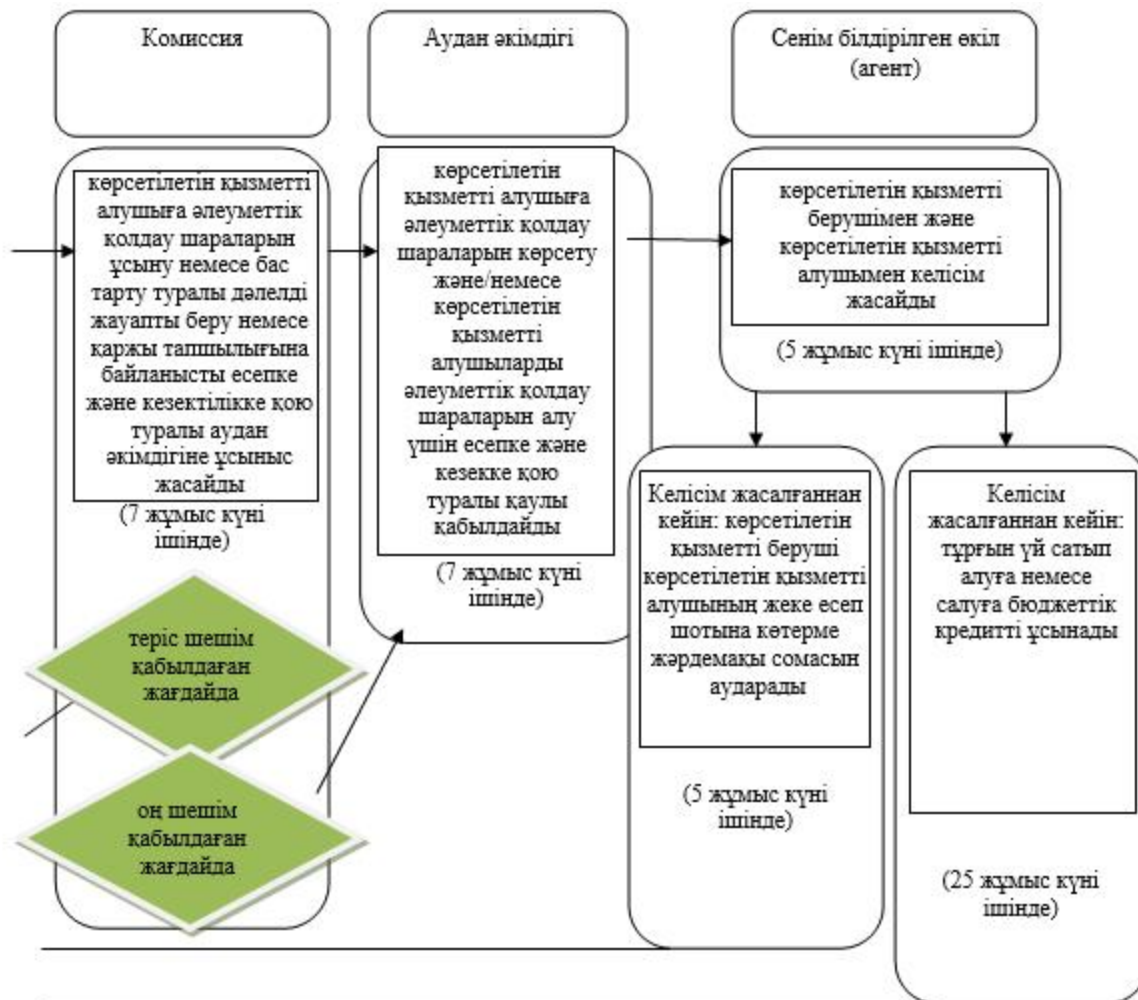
Комиссия

Аудан әкімдігі

Сенім білдірілген өкіл (агент)

көрсетілетін қызметті алушыға әлеуметтік қолдау шараларын ұсыну немесе бас тарту туралы дәлелді жауапты беру немесе қаржы тапшылығына байланысты есепке және кезектілікке қою туралы аудан әкімдігіне ұсыныс жасайды

(7 жұмыс күні ішінде)

көрсетілетін қызметті алушыға әлеуметтік қолдау шараларын көрсету және/немесе көрсетілетін қызметті алушыларды әлеуметтік қолдау шараларын алу үшін есепке және кезекке қою туралы қаулы қабылдайды

(7 жұмыс күні ішінде)

көрсетілетін қызметті берушімен және көрсетілетін қызметті алушымен келісім жасайды

(5 жұмыс күні ішінде)

теріс шешім қабылдаған жағдайда

оң шешім қабылдаған жағдайда

Келісім жасалғаннан кейін: көрсетілетін қызметті беруші көрсетілетін қызметті алушының жеке есеп шотына көтерме жәрдемақы сомасын аударады

(5 жұмыс күні ішінде)

Келісім жасалғаннан кейін: тұрғын үй сатып алуға немесе салуға бюджеттік кредитті ұсынады

(25 жұмыс күні ішінде)